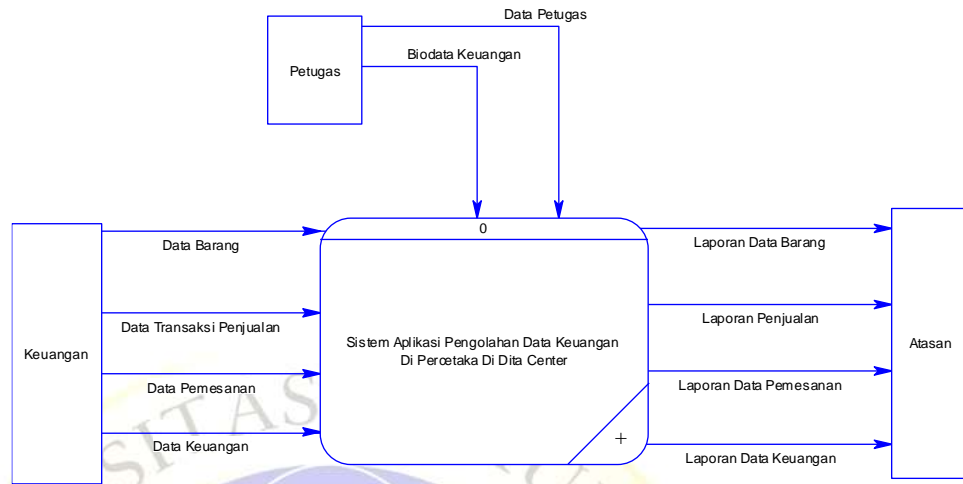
Data Petugas

Biodata Keuangan

Petugas

0

Keuangan

Data Barang

Data Transaksi Penjualan

Data Pemesanan

Data Keuangan

Sistem Aplikasi Pengolahan Data Keuangan Di Percetaka Di Dita Center

+

Laporan Data Barang

Laporan Penjualan

Laporan Data Pemesanan

Laporan Data Keuangan

Atasan

SITAS